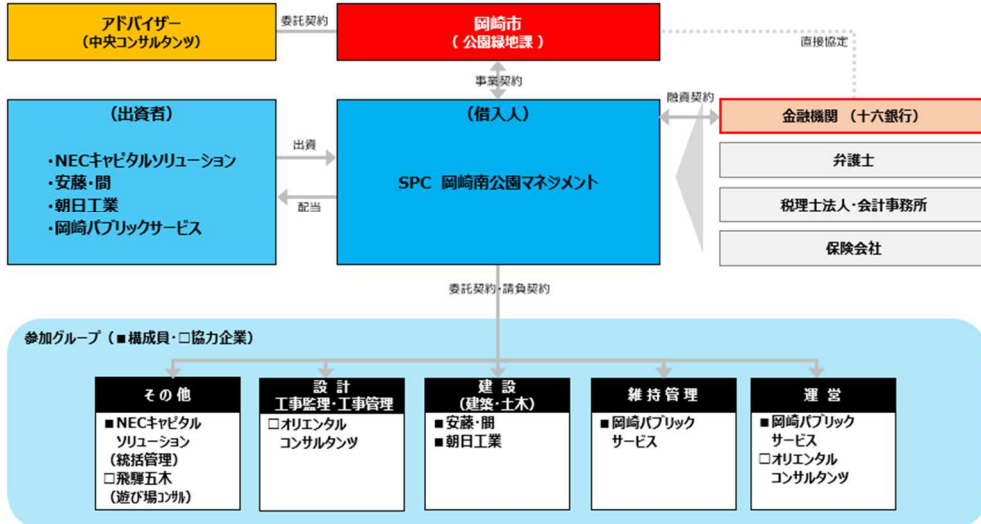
アドバイザー
（中央コンサルタンツ）

委託契約

岡崎市
（公園緑地課）

直接協定

事業契約

（出資者）
・NECキャピタルソリューション
・安藤・間
・朝日工業
・岡崎パブリックサービス

出資

配当

（借入人）
SPC 岡崎南公園マネジメント

融資契約

金融機関 （十六銀行）

弁護士

税理士法人・会計事務所

保険会社

委託契約・請負契約

参加グループ（■構成員・□協力企業）

その他
■NECキャピタル ソリューション （統括管理）
□飛騨五木 （遊び場コンサル）

設計
工事監理・工事管理
□オリエンタル コンサルタンツ

建設
（建築・土木）
■安藤・間
■朝日工業

維持管理
■岡崎パブリック サービス

運営
■岡崎パブリック サービス
□オリエンタル コンサルタンツ